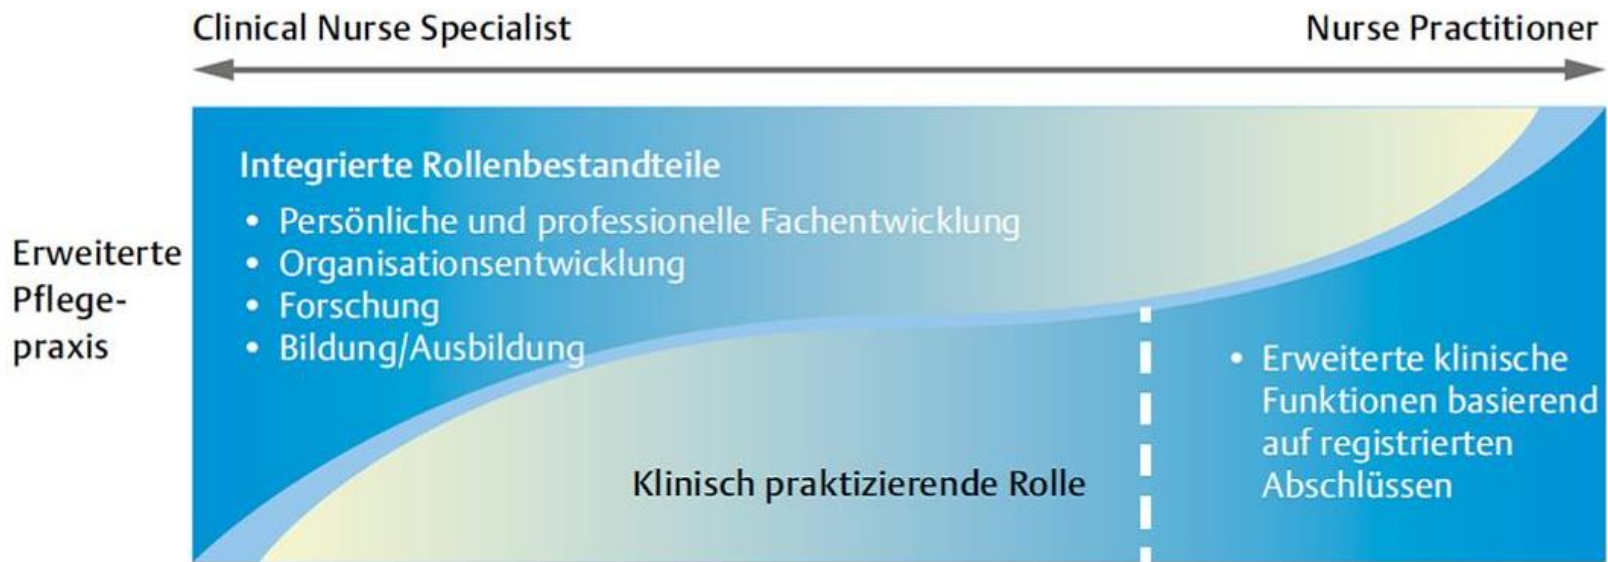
Clinical Nurse Specialist

Nurse Practitioner

Erweiterte Pflegepraxis

Integrierte Rollenbestandteile

- Persönliche und professionelle Fachentwicklung
- Organisationsentwicklung
- Forschung
- Bildung/Ausbildung

Klinisch praktizierende Rolle

- Erweiterte klinische Funktionen basierend auf registrierten Abschlüssen